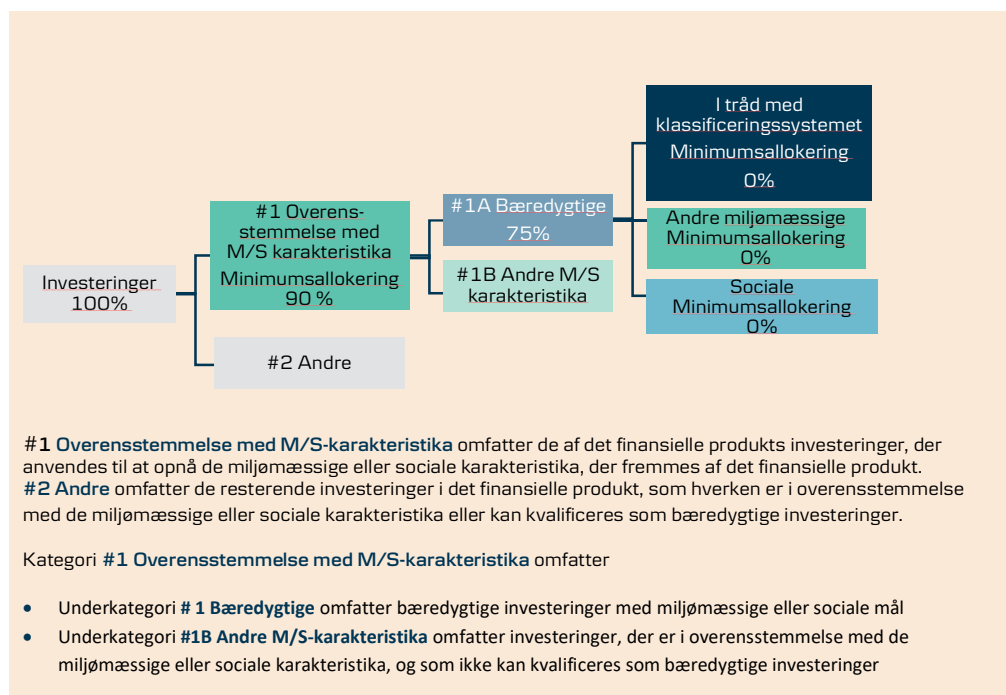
Investeringer 100%

#1 Overensstemmelse med M/S karakteristika Minimumsallokering 90 %

#2 Andre

#1A Bæredygtige 75%

#1B Andre M/S karakteristika

I tråd med klassificeringssystemet Minimumsallokering 0%

Andre miljømæssige Minimumsallokering 0%

Sociale Minimumsallokering 0%

#1 **Overensstemmelse med M/S-karakteristika** omfatter de af det finansielle produkts investeringer, der anvendes til at opnå de miljømæssige eller sociale karakteristika, der fremmes af det finansielle produkt. **#2 Andre** omfatter de resterende investeringer i det finansielle produkt, som hverken er i overensstemmelse med de miljømæssige eller sociale karakteristika eller kan kvalificeres som bæredygtige investeringer.

Kategori **#1 Overensstemmelse med M/S-karakteristika** omfatter

- Underkategori **# 1 Bæredygtige** omfatter bæredygtige investeringer med miljømæssige eller sociale mål
- Underkategori **#1B Andre M/S-karakteristika** omfatter investeringer, der er i overensstemmelse med de miljømæssige eller sociale karakteristika, og som ikke kan kvalificeres som bæredygtige investeringer